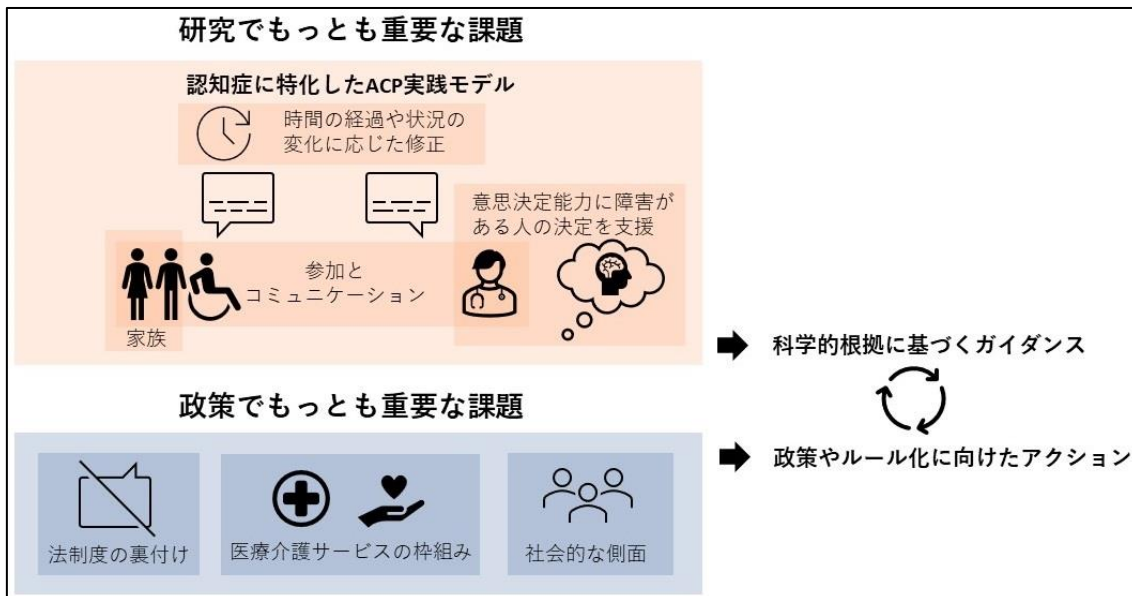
研究でもっとも重要な課題

認知症に特化したACP実践モデル

時間の経過や状況の変化に応じた修正

意思決定能力に障害がある人の決定を支援

参加とコミュニケーション

家族

科学的根拠に基づくガイダンス

政策でもっとも重要な課題

政策やルール化に向けたアクション

法制度の裏付け

医療介護サービスの枠組み

社会的な側面